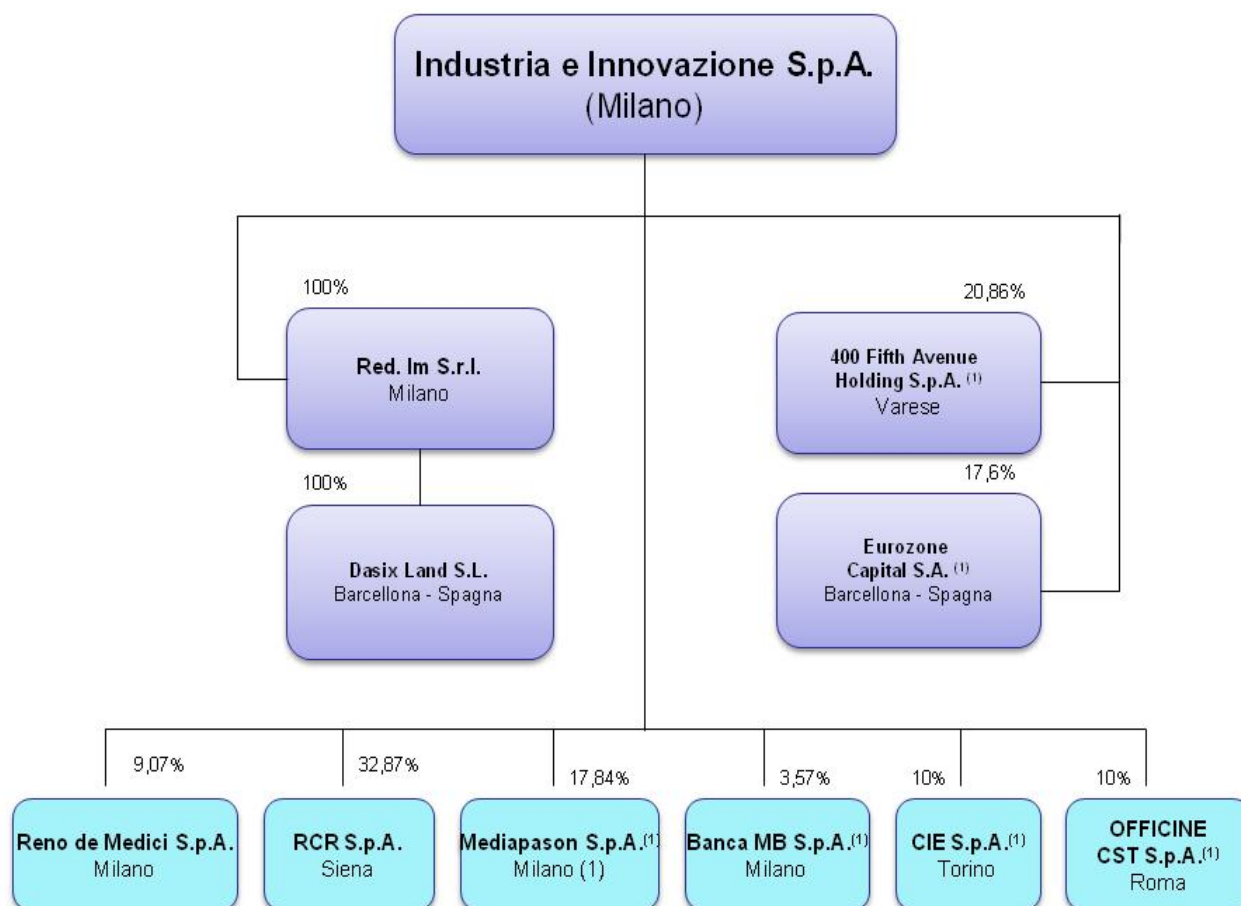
Industria e Innovazione S.p.A.
(Milano)

100%

Red. Im S.r.l.
Milano

100%

Dasix Land S.L.
Barcellona - Spagna

20,86%

400 Fifth Avenue Holding S.p.A. $^{(1)}$
Varese

17,6%

Eurozone Capital S.A. $^{(1)}$
Barcellona - Spagna

9,07%

Reno de Medici S.p.A.
Milano

32,87%

RCR S.p.A.
Siena

17,84%

Mediapason S.p.A.$^{(1)}$
Milano (1)

3,57%

Banca MB S.p.A.$^{(1)}$
Milano

10%

CIE S.p.A.$^{(1)}$
Torino

10%

OFFICINE CST S.p.A.$^{(1)}$
Roma